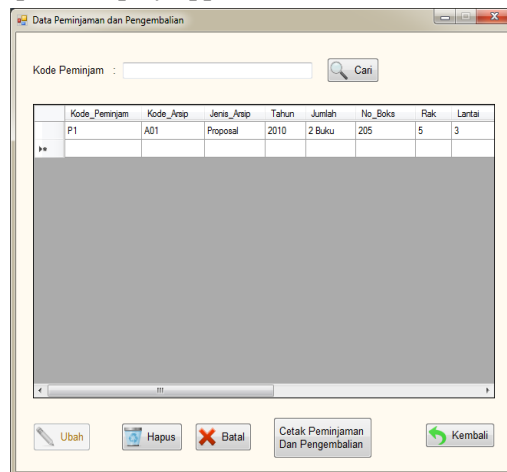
Data Peminjaman dan Pengembalian

Kode Peminjam :

Cari

| Kode_Peminjam | Kode_Arsip | Jenis_Arsip | Tahun | Jumlah | No_Boks | Rak | Lantai |
|---|---|---|---|---|---|---|---|
| P1 | A01 | Proposal | 2010 | 2 Buku | 205 | 5 | 3 |
| | | | | | | | |

Ubah

Hapus

Batal

Cetak Peminjaman Dan Pengembalian

Kembali